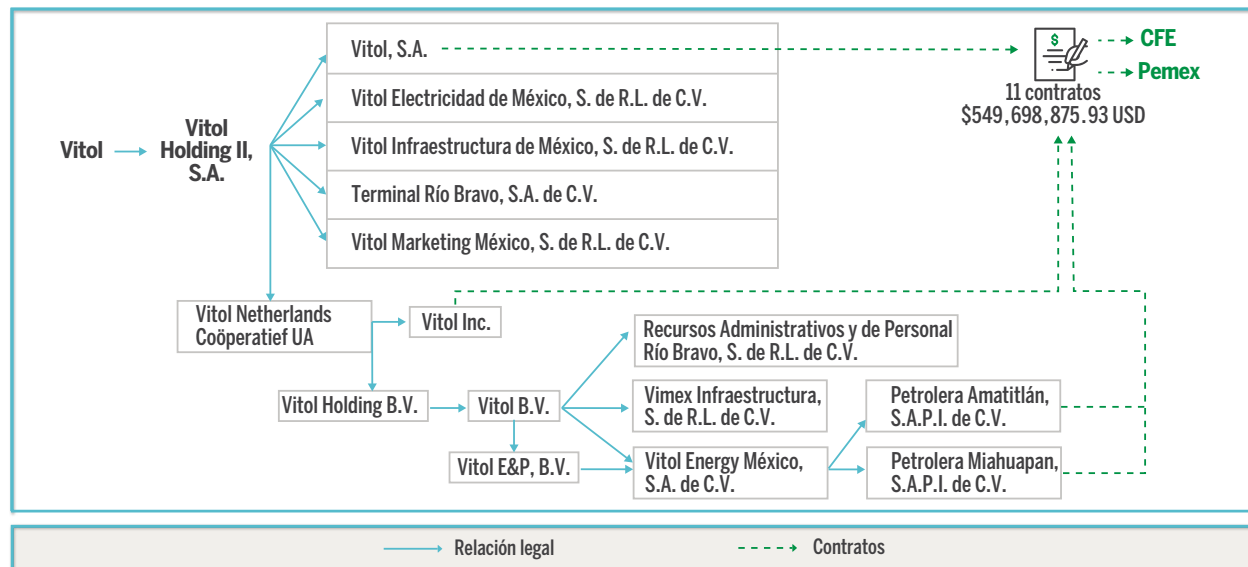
Vitol

Vitol Holding II, S.A.

Vitol, S.A.

Vitol Electricidad de México, S. de R.L. de C.V.

Vitol Infraestructura de México, S. de R.L. de C.V.

Terminal Río Bravo, S.A. de C.V.

Vitol Marketing México, S. de R.L. de C.V.

$

CFE

Pemex

11 contratos
$549,698,875.93 USD

Vitol Netherlands Coöperatief UA

Vitol Inc.

Vitol Holding B.V.

Vitol B.V.

Vitol E&P, B.V.

Recursos Administrativos y de Personal Río Bravo, S. de R.L. de C.V.

Vimex Infraestructura, S. de R.L. de C.V.

Vitol Energy México, S.A. de C.V.

Petrolera Amatitlán, S.A.P.I. de C.V.

Petrolera Miahuapan, S.A.P.I. de C.V.

Relación legal

Contratos